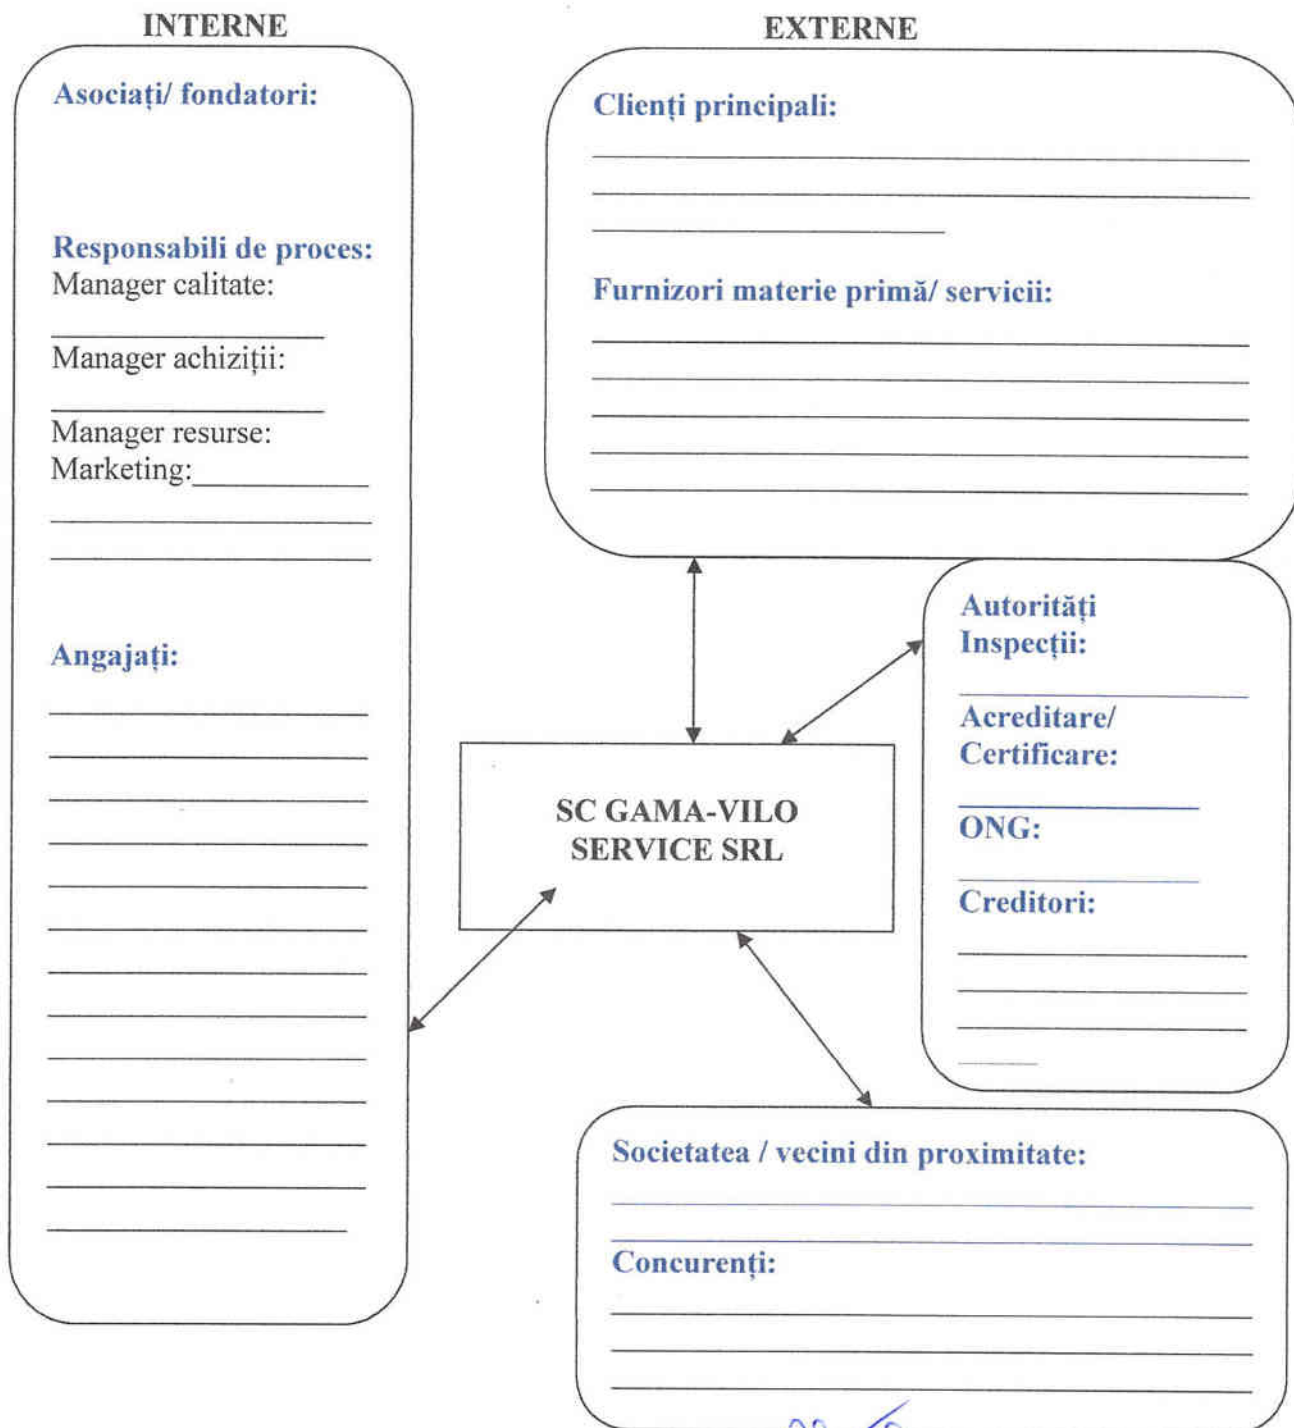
INTERNE

Asociați/ fondatori:

Responsabili de proces:
Manager calitate:

Manager achiziții:

Manager resurse:
Marketing:

Angajați:

EXTERNE

Clienți principali:

Furnizori materie primă/ servicii:

Autorități
Inspecții:

Acreditare/
Certificare:

ONG:

Creditori:

SC GAMA-VILO
SERVICE SRL

Societatea / vecini din proximitate:

Concurenți: